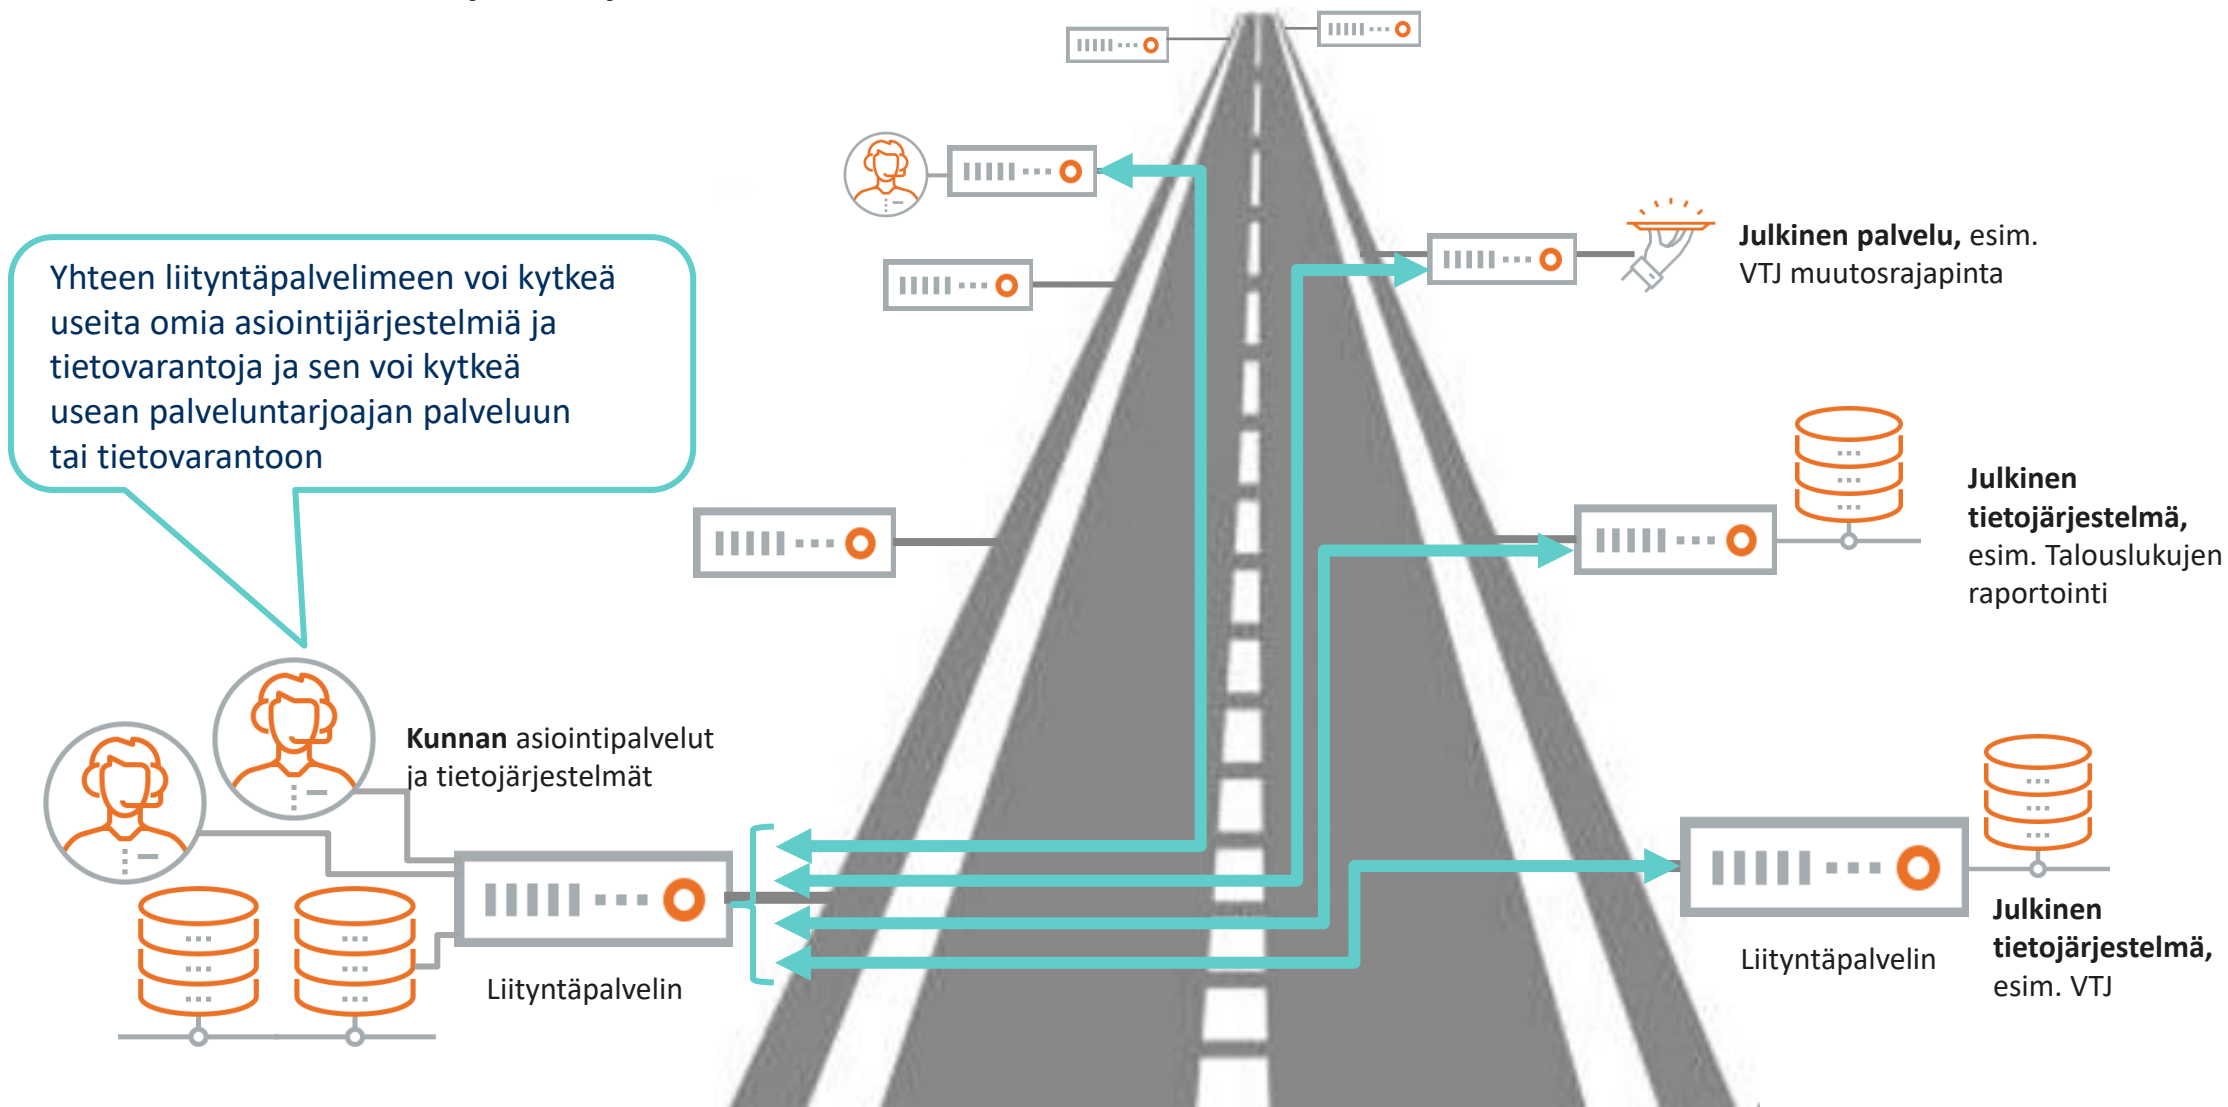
Yhteen liityntäpalvelimeen voi kytkeä useita omia asiointijärjestelmiä ja tietovarantoja ja sen voi kytkeä usean palveluntarjoajan palveluun tai tietovarantoon

**Julkinen palvelu,** esim. VTJ muutosrajapinta

**Julkinen tietojärjestelmä,** esim. Talouslukujen raportointi

**Kunnan** asiointipalvelut ja tietojärjestelmät

Liityntäpalvelin

Liityntäpalvelin

**Julkinen tietojärjestelmä,** esim. VTJ